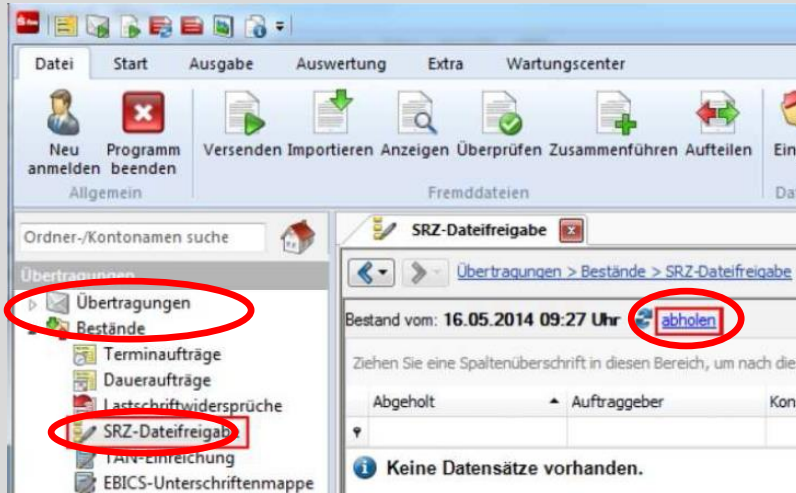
Datei Start Ausgabe Auswertung Extra Wartungscenter

Neu anmelden
Programm beenden
Allgemein

Versenden Importieren Anzeigen Überprüfen Zusammenführen Aufteilen
Fremddateien

Ordner-/Kontonamen suche

Übertragungen
Übertragungen
Bestände
Terminaufträge
Daueraufträge
Lastschriftwidersprüche
SRZ-Dateifreigab
TAN-Einreichung
EBICS-Unterschriftenmappe

SRZ-Dateifreigabe

Übertragungen > Bestände > SRZ-Dateifreigabe

Bestand vom: 16.05.2014 09:27 Uhr abholen

Ziehen Sie eine Spaltenüberschrift in diesen Bereich, um nach die

| Abgeholt | Auftraggeber | Kon |
|---|---|---|

Keine Datensätze vorhanden.